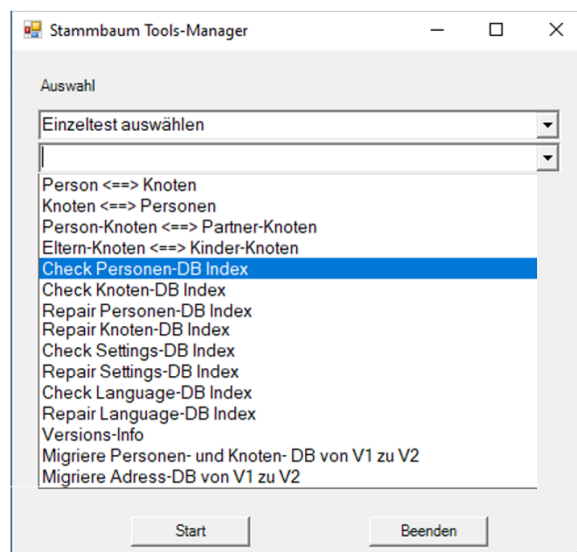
Stammbaum Tools-Manager

Auswahl

Einzeltest auswählen

Person <==> Knoten
Knoten <==> Personen
Person-Knoten <==> Partner-Knoten
Eltern-Knoten <==> Kinder-Knoten
Check Personen-DB Index
Check Knoten-DB Index
Repair Personen-DB Index
Repair Knoten-DB Index
Check Settings-DB Index
Repair Settings-DB Index
Check Language-DB Index
Repair Language-DB Index
Versions-Info
Migriere Personen- und Knoten- DB von V1 zu V2
Migriere Adress-DB von V1 zu V2

Start

Beenden